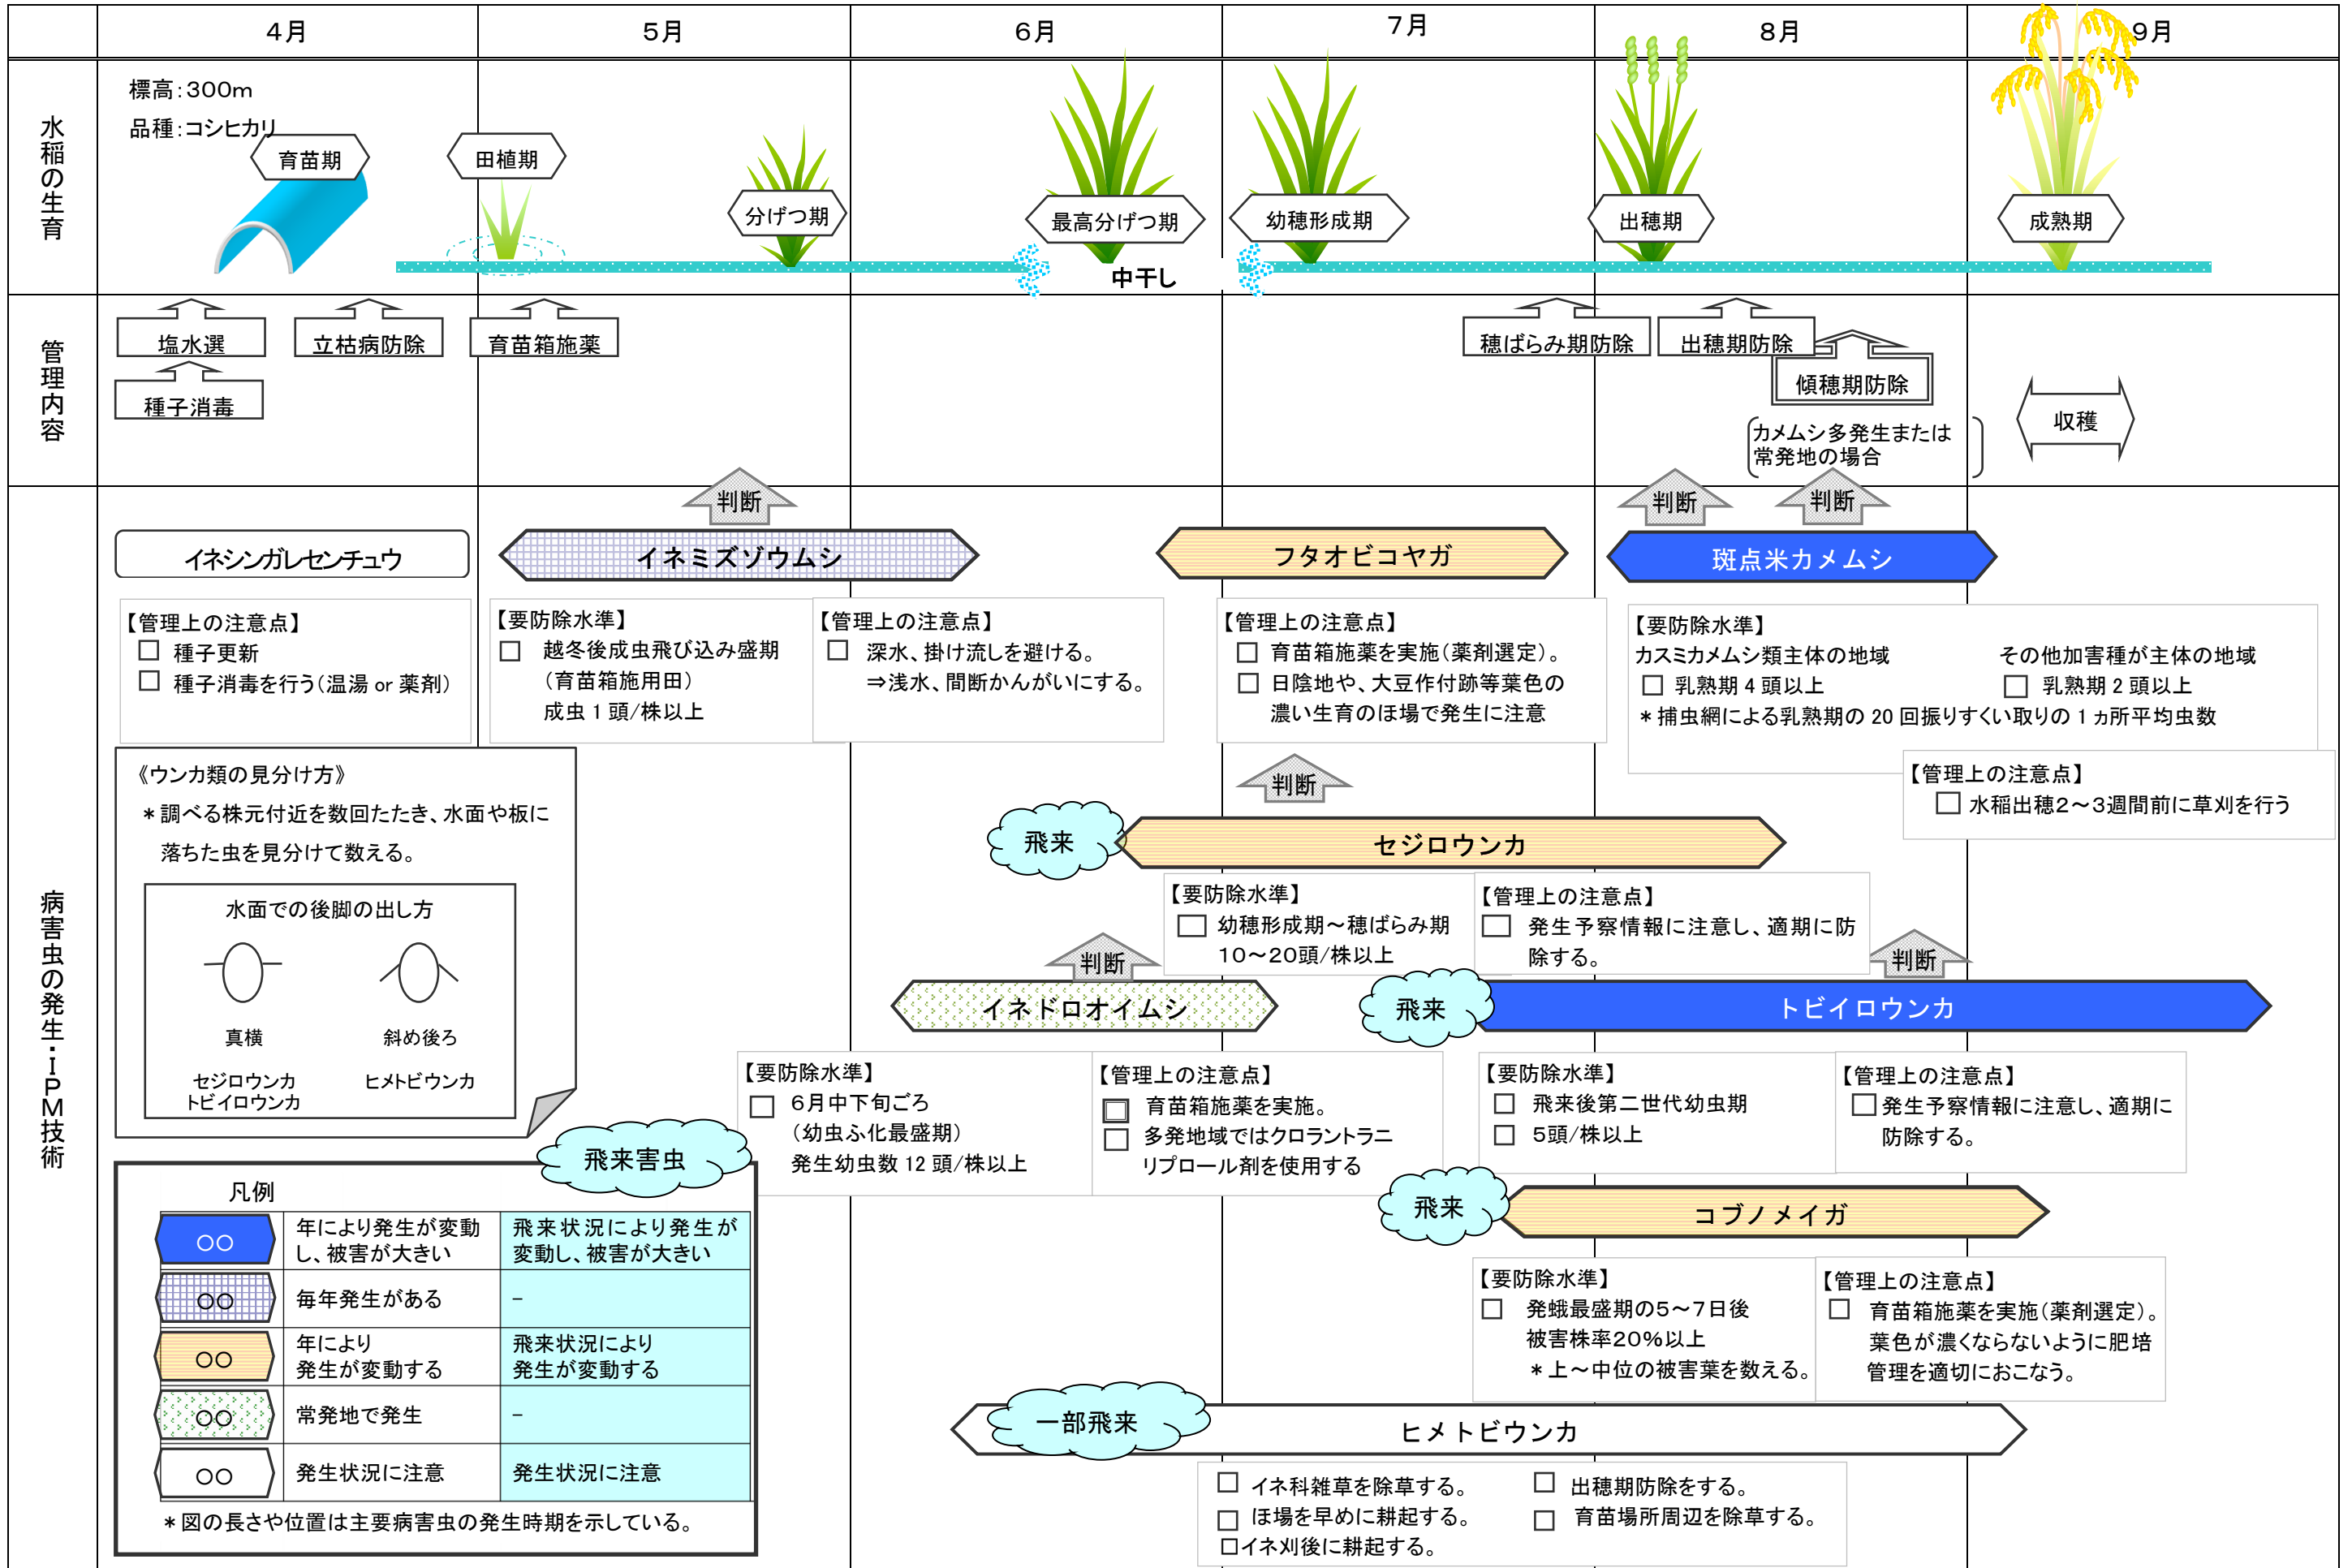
4月 5月 6月 7月 8月 9月

水稲の生育

標高：300m
品種：コシヒカリ

育苗期 田植期 分げつ期 最高分げつ期 幼穂形成期 出穂期 成熟期

中干し

管理内容

塩水選 立枯病防除 育苗箱施薬 穂ばらみ期防除 出穂期防除
種子消毒
傾穂期防除
(カメムシ多発生または常発地の場合)
収穫

病害虫の発生・IPM技術

判断

イネシンガレセンチュウ

イネミズゾウムシ

フタオビコヤガ

判断 判断

斑点米カメムシ

【管理上の注意点】
☐ 種子更新
☐ 種子消毒を行う(温湯 or 薬剤)

【要防除水準】
☐ 越冬後成虫飛び込み盛期 (育苗箱施用田) 成虫 1 頭/株以上

【管理上の注意点】
☐ 深水、掛け流しを避ける。 ⇒浅水、間断かんがいにする。

【管理上の注意点】
☐ 育苗箱施薬を実施(薬剤選定)。
☐ 日陰地や、大豆作付跡等葉色の濃い生育のほ場で発生に注意

【要防除水準】
カスミカメムシ類主体の地域
☐ 乳熟期 4 頭以上
その他加害種が主体の地域
☐ 乳熟期 2 頭以上
＊捕虫網による乳熟期の 20 回振りすくい取りの 1 ヵ所平均虫数

【管理上の注意点】
☐ 水稲出穂2～3週間前に草刈を行う

《ウンカ類の見分け方》
＊調べる株元付近を数回たたき、水面や板に落ちた虫を見分けて数える。

水面での後脚の出し方
真横 斜め後ろ
セジロウンカ トビイロウンカ
ヒメトビウンカ

判断

飛来

セジロウンカ

【要防除水準】
☐ 幼穂形成期～穂ばらみ期 10～20頭/株以上

【管理上の注意点】
☐ 発生予察情報に注意し、適期に防除する。

判断 判断

イネドロオイムシ

飛来

トビイロウンカ

【要防除水準】
☐ 6月中下旬ごろ (幼虫ふ化最盛期) 発生幼虫数 12 頭/株以上

【管理上の注意点】
☐ 育苗箱施薬を実施。
☐ 多発地域ではクロラントラニリプロール剤を使用する

【要防除水準】
☐ 飛来後第二世代幼虫期
☐ 5頭/株以上

【管理上の注意点】
☐ 発生予察情報に注意し、適期に防除する。

飛来害虫

凡例

| | | |
|---|---|---|
| ○○ | 年により発生が変動し、被害が大きい | 飛来状況により発生が変動し、被害が大きい |
| ○○ | 毎年発生がある | － |
| ○○ | 年により発生が変動する | 飛来状況により発生が変動する |
| ○○ | 常発地で発生 | － |
| ○○ | 発生状況に注意 | 発生状況に注意 |

＊図の長さや位置は主要病害虫の発生時期を示している。

飛来

コブノメイガ

【要防除水準】
☐ 発蛾最盛期の5～7日後 被害株率20%以上
＊上～中位の被害葉を数える。

【管理上の注意点】
☐ 育苗箱施薬を実施(薬剤選定)。 葉色が濃くならないように肥培管理を適切におこなう。

一部飛来

ヒメトビウンカ

☐ イネ科雑草を除草する。
☐ ほ場を早めに耕起する。
☐イネ刈後に耕起する。
☐ 出穂期防除をする。
☐ 育苗場所周辺を除草する。